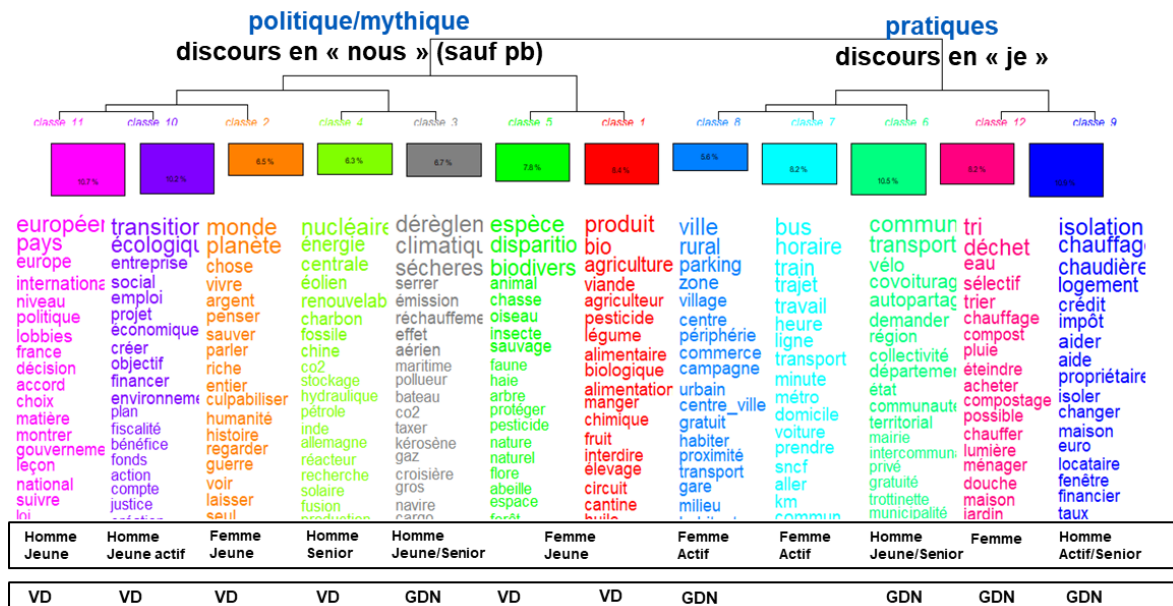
politique/mythique
discours en « nous » (sauf pb)

pratiques
discours en « je »

classe 11 | classe 10 | classe 2 | classe 4 | classe 3 | classe 5 | classe 1 | classe 8 | classe 7 | classe 6 | classe 12 | classe 9

10.7 % | 10.2 % | 6.5 % | 6.3 % | 6.7 % | 7.8 % | 8.4 % | 5.6 % | 8.2 % | 10.5 % | 8.2 % | 10.9 %

européen pays europe international niveau politique lobbies france décision accord choix matière montrer gouvernement leçon national suivre loi

transition écologique entreprise social emploi projet économique créer objectif financer environnement plan fiscalité bénéfice fonds action compte justice

monde planète chose vivre argent penser sauver parler riche entier culpabiliser humanité histoire regarder guerre voir laisser seul

nucléaire énergie centrale éolien renouvelable charbon fossile chine co2 stockage hydraulique pétrole inde allemagne réacteur recherche solaire fusion production

dérèglement climatique sécheresse serrer émission réchauffement effet aérien maritime polluer bateau co2 taxer kérosène gaz croisière gros navire cargo

espèce disparition biodiversité animal chasse oiseau insecte sauvage faune haie arbre protéger pesticide nature naturel flore abeille espace forêt

produit bio agriculture viande agriculteur pesticide légume alimentaire biologique alimentation manger chimique fruit interdire élevage circuit cantine huile

ville rural parking zone village centre périphérie commerce campagne urbain centre_ville gratuit habiter proximité transport gare milieu

bus horaire train trajet travail heure ligne transport minute métro domicile voiture prendre sncf aller km commun

commun transport vélo covoiturage autopartage demander région collectivité département état communauté territorial mairie intercommunalité privé gratuité trottinette municipalité

tri déchet eau sélectif trier chauffage compost pluie éteindre acheter compostage possible chauffer lumière ménager douche maison jardin

isolation chauffage chaudière logement crédit impôt aider aide propriétaire isoler changer maison euro locataire fenêtre financier taux

Homme Jeune | Homme Jeune actif | Femme Jeune | Homme Senior | Homme Jeune/Senior | Femme Jeune | Femme Actif | Femme Actif | Homme Jeune/Senior | Femme | Homme Actif/Senior

VD | VD | VD | VD | GDN | VD | VD | GDN | GDN | GDN | GDN